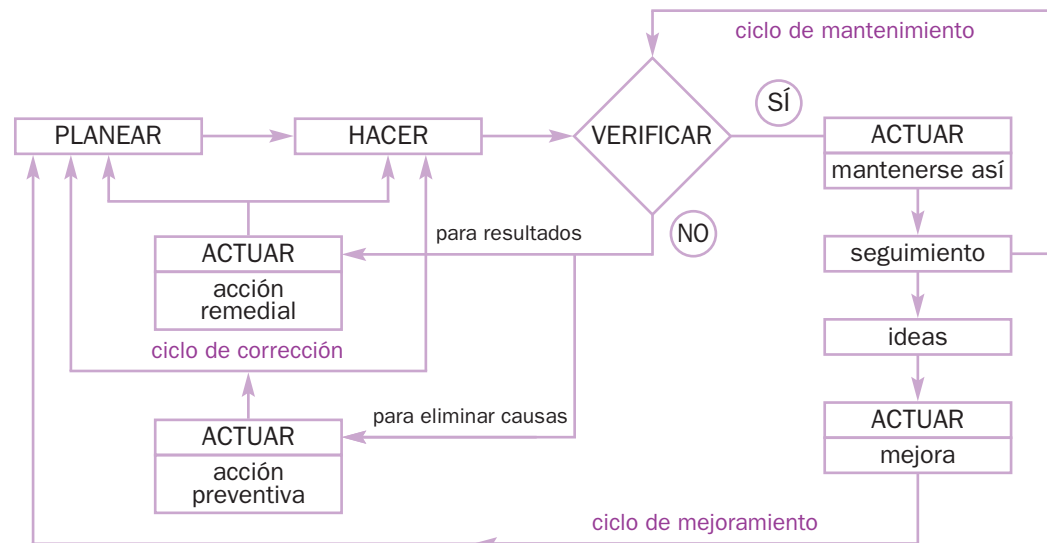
ciclo de mantenimiento

PLANEAR

HACER

VERIFICAR

SÍ

ACTUAR

mantenerse así

NO

para resultados

ACTUAR

acción remedial

seguimiento

ciclo de corrección

ideas

para eliminar causas

ACTUAR

acción preventiva

ACTUAR

mejora

ciclo de mejoramiento